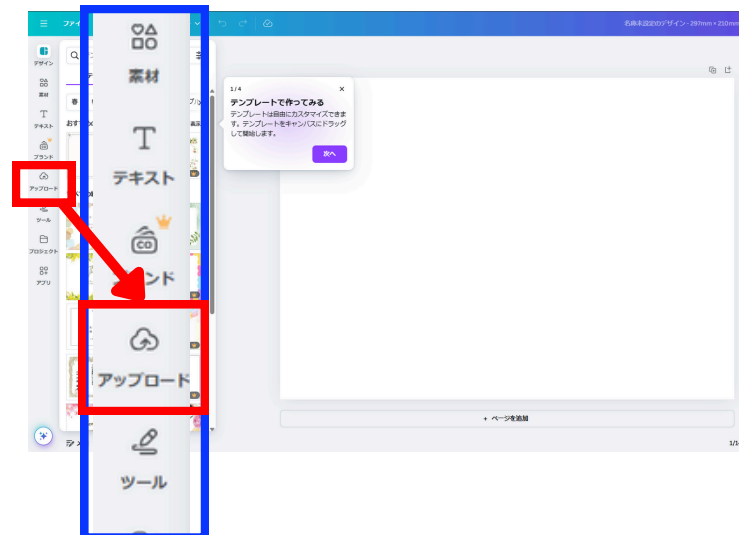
ファイ

名称未設定のデザイン - 297mm × 210mm

デザイン

素材

テキスト

ブランド

アップロード

ツール

プロジェクト

アプリ

素材

テキスト

ンド

アップロード

ツール

1/4

テンプレートで作ってみる

テンプレートは自由にカスタマイズできます。テンプレートをキャンバスにドラッグして開始します。

次へ

+ ページを追加

1/1